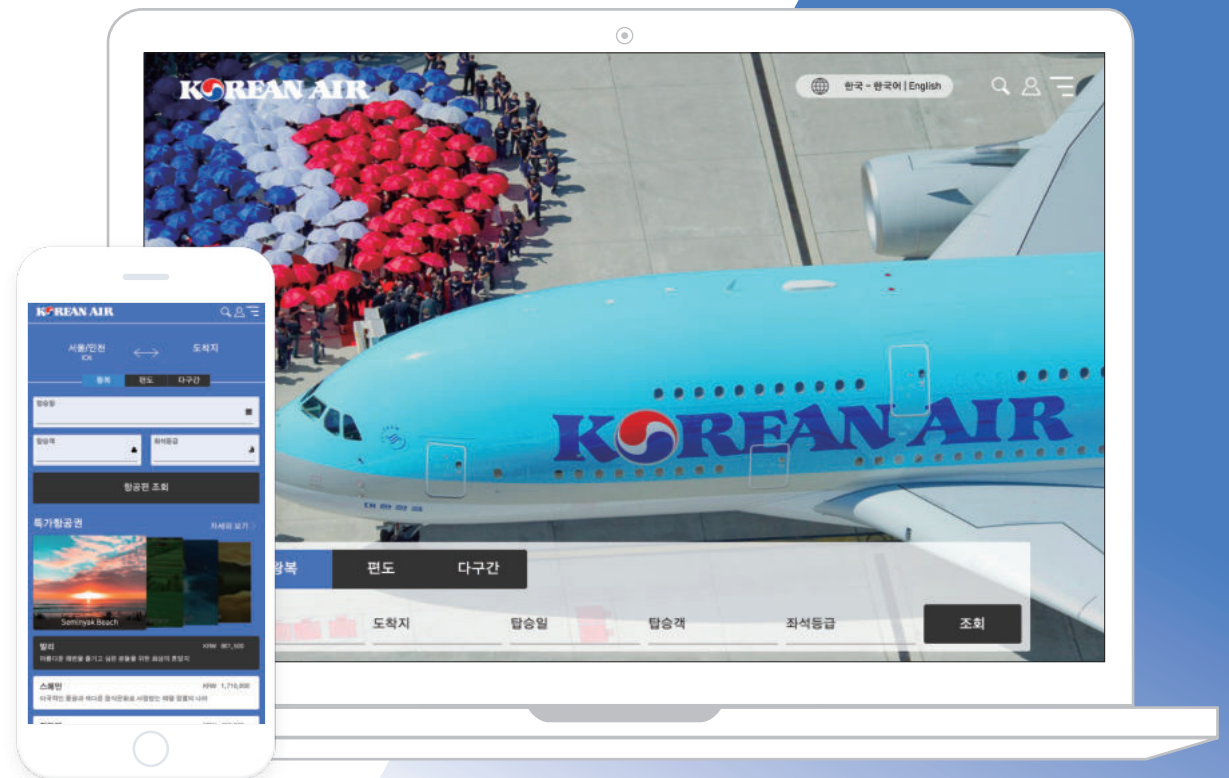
KOREAN AIR

한국 - 한국어 | English

KOREAN AIR

왕복
편도
다구간

도착지
탑승일
탑승객
좌석등급
조회

KOREAN AIR

서울/인천
ICN
도착지

왕복
편도
다구간

탑승일

탑승객
좌석등급

항공편 조회

특가항공권
자세히 보기 >

Seminyak Beach

발리
KRW 861,500
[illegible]

스페인
KRW 1,710,000
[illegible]

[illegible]